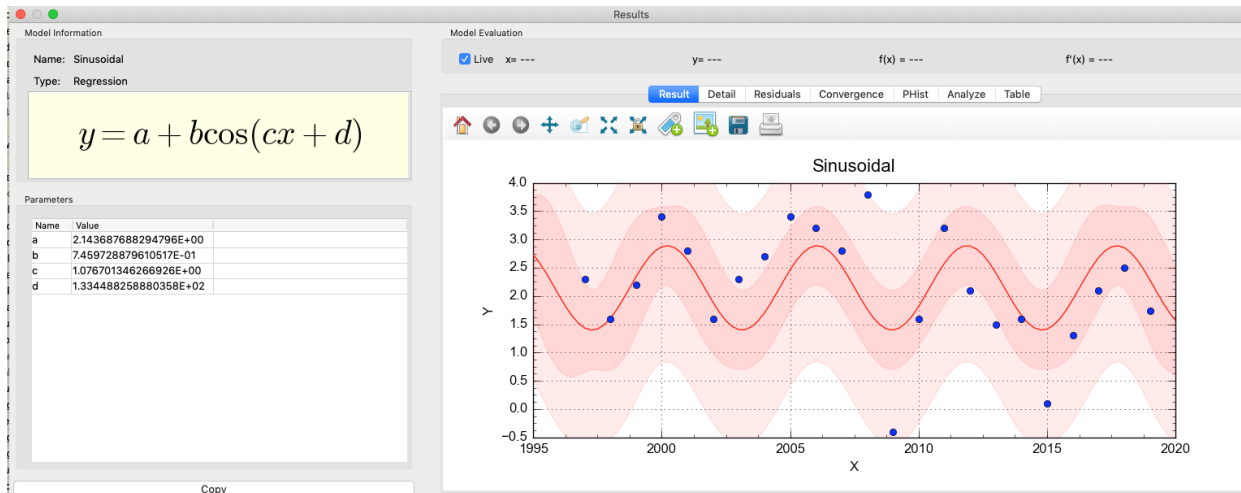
Results

Model Information

Name: Sinusoidal

Type: Regression

$y = a + b\cos(cx + d)$

Parameters

| Name | Value |
|---|---|
| a | 2.143687688294796E+00 |
| b | 7.459728879610517E-01 |
| c | 1.076701346266926E+00 |
| d | 1.334488258880358E+02 |

Copy

Model Evaluation

Live x= --- y= --- f(x) = --- f'(x) = ---

Result Detail Residuals Convergence PHist Analyze Table

Sinusoidal

Y

4.0 3.5 3.0 2.5 2.0 1.5 1.0 0.5 0.0 −0.5

1995 2000 2005 2010 2015 2020

X